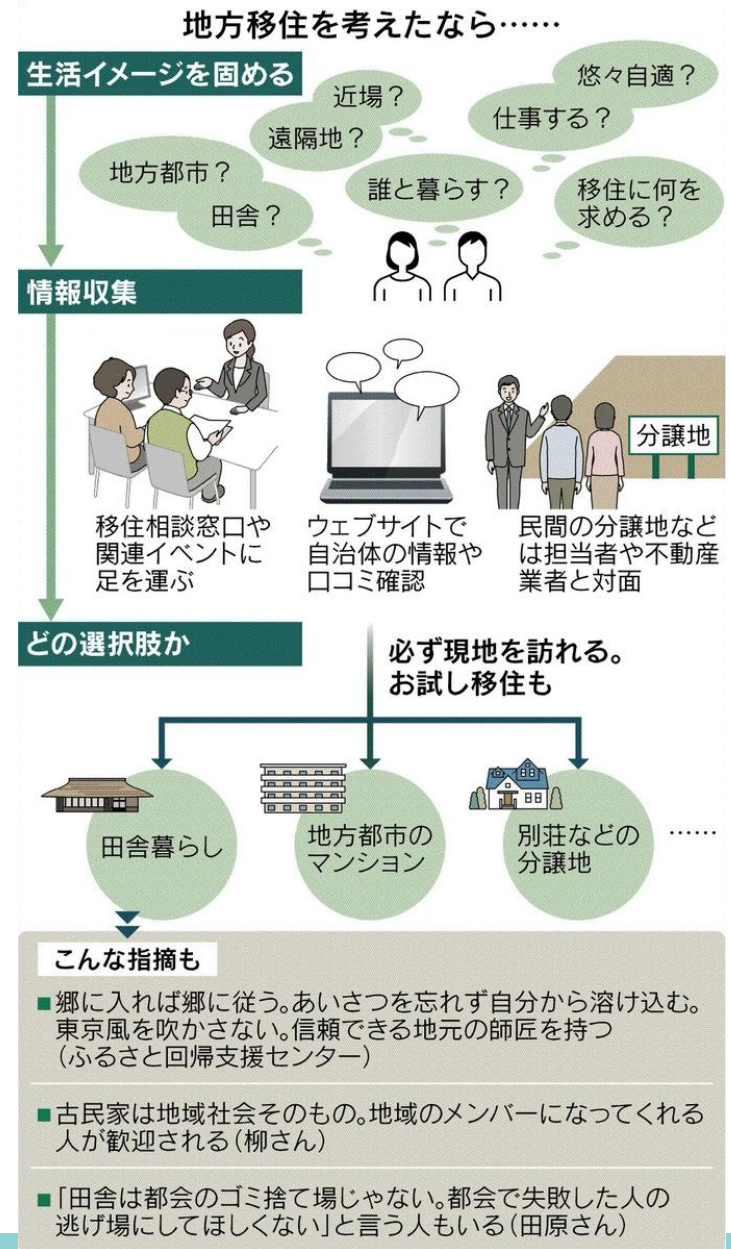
地方移住を考えたなら……

生活イメージを固める

近場？
遠隔地？
悠々自適？
仕事する？
地方都市？
田舎？
誰と暮らす？
移住に何を求める？

情報収集

分譲地

移住相談窓口や関連イベントに足を運ぶ

ウェブサイトで自治体の情報や口コミ確認

民間の分譲地などは担当者や不動産業者と対面

どの選択肢か

必ず現地を訪れる。お試し移住も

田舎暮らし

地方都市のマンション

別荘などの分譲地

……

こんな指摘も

■郷に入れば郷に従う。あいさつを忘れず自分から溶け込む。東京風を吹かさない。信頼できる地元の師匠を持つ（ふるさと回帰支援センター）

■古民家は地域社会そのもの。地域のメンバーになってくれる人が歓迎される（柳さん）

■「田舎は都会のゴミ捨て場じゃない。都会で失敗した人の逃げ場にしてほしくない」と言う人もいる（田原さん）